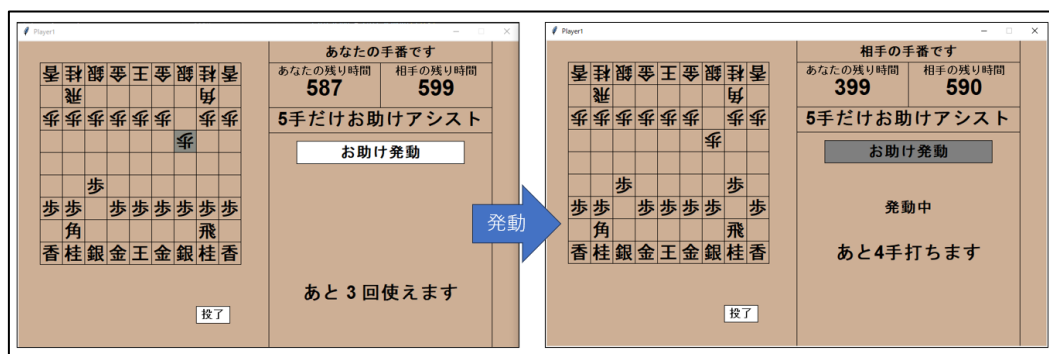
Player1

| 香 | 桂 | 銀 | 金 | 王 | 金 | 銀 | 桂 | 香 |
|---|---|---|---|---|---|---|---|---|
|  | 飛 |  |  |  |  |  | 角 |  |
| 歩 | 歩 | 歩 | 歩 | 歩 | 歩 |  | 歩 | 歩 |
|  |  |  |  |  |  | 歩 |  |  |
|  |  |  |  |  |  |  |  |  |
|  |  | 歩 |  |  |  |  |  |  |
| 歩 | 歩 |  | 歩 | 歩 | 歩 | 歩 | 歩 | 歩 |
|  | 角 |  |  |  |  |  | 飛 |  |
| 香 | 桂 | 銀 | 金 | 王 | 金 | 銀 | 桂 | 香 |

投了

あなたの手番です
あなたの残り時間 587
相手の残り時間 599
5手だけお助けアシスト
お助け発動
あと 3 回使えます

発動

Player1

| 香 | 桂 | 銀 | 金 | 王 | 金 | 銀 | 桂 | 香 |
|---|---|---|---|---|---|---|---|---|
|  | 飛 |  |  |  |  |  | 角 |  |
| 歩 | 歩 | 歩 | 歩 | 歩 | 歩 |  | 歩 | 歩 |
|  |  |  |  |  |  | 歩 |  |  |
|  |  |  |  |  |  |  |  |  |
|  |  | 歩 |  |  |  |  | 歩 |  |
| 歩 | 歩 |  | 歩 | 歩 | 歩 | 歩 |  | 歩 |
|  | 角 |  |  |  |  |  | 飛 |  |
| 香 | 桂 | 銀 | 金 | 王 | 金 | 銀 | 桂 | 香 |

投了

相手の手番です
あなたの残り時間 399
相手の残り時間 590
5手だけお助けアシスト
お助け発動
発動中
あと4手打ちます